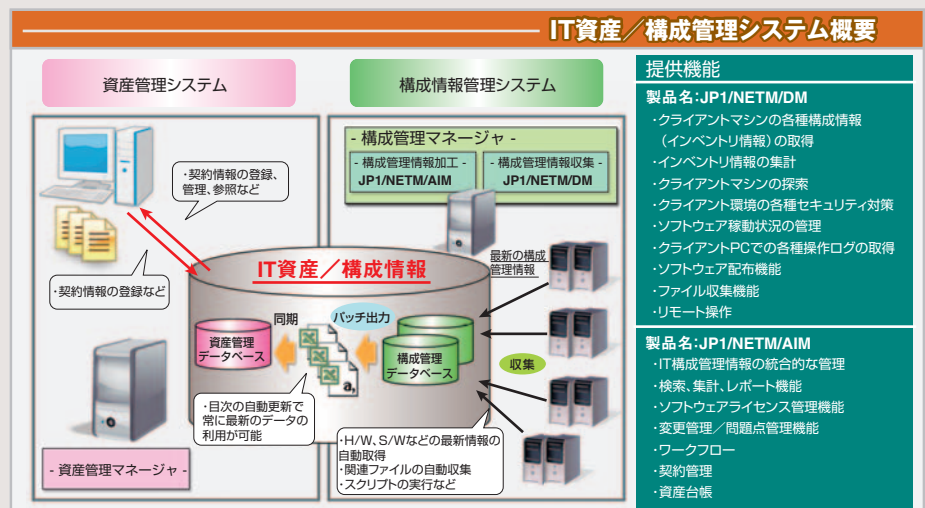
IT資産／構成管理システム概要

資産管理システム

・契約情報の登録、管理、参照など

・契約情報の登録など

- 資産管理マネージャ -

構成情報管理システム

- 構成管理マネージャ -

- 構成管理情報加工 -
JP1/NETM/AIM

- 構成管理情報収集 -
JP1/NETM/DM

最新の構成管理情報

IT資産／構成情報

同期

バッチ出力

資産管理データベース

構成管理データベース

収集

・目次の自動更新で常に最新のデータの利用が可能

・H/W、S/Wなどの最新情報の自動取得
・関連ファイルの自動収集
・スクリプトの実行など

提供機能

製品名:JP1/NETM/DM
・クライアントマシンの各種構成情報（インベントリ情報）の取得
・インベントリ情報の集計
・クライアントマシンの探索
・クライアント環境の各種セキュリティ対策
・ソフトウェア稼動状況の管理
・クライアントPCでの各種操作ログの取得
・ソフトウェア配布機能
・ファイル収集機能
・リモート操作

製品名:JP1/NETM/AIM
・IT構成管理情報の統合的な管理
・検索、集計、レポート機能
・ソフトウェアライセンス管理機能
・変更管理／問題点管理機能
・ワークフロー
・契約管理
・資産台帳